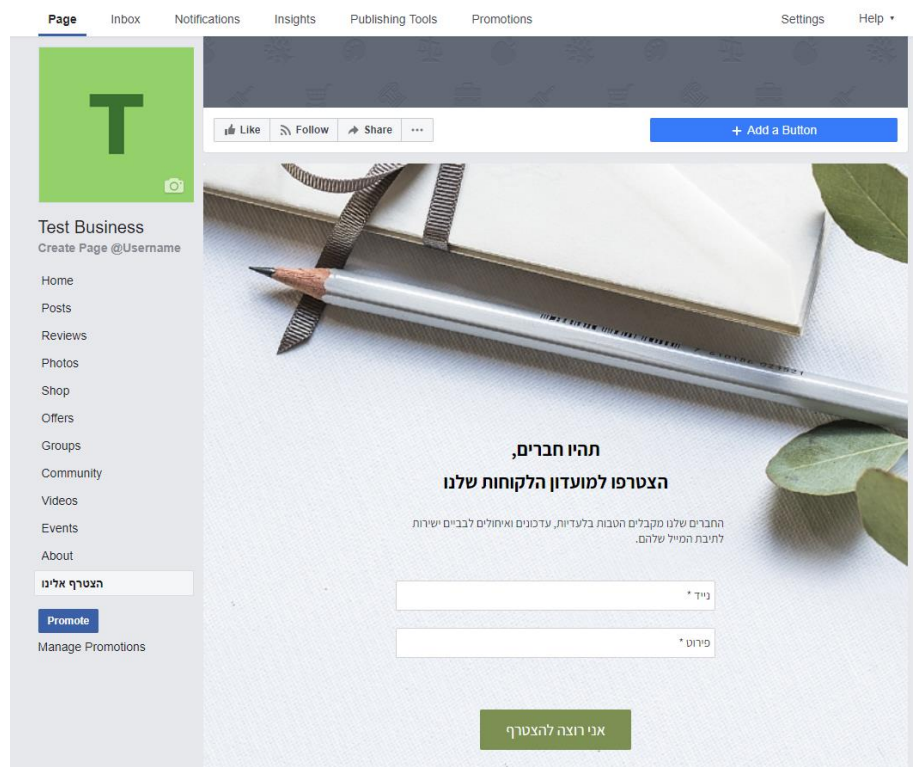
Page Inbox Notifications Insights Publishing Tools Promotions Settings Help ▾

T

Test Business
Create Page @Username

Home
Posts
Reviews
Photos
Shop
Offers
Groups
Community
Videos
Events
About
הצטרף אלינו

Promote
Manage Promotions

Like Follow Share ···

+ Add a Button

תהיו חברים,
הצטרפו למועדון הלקוחות שלנו

החברים שלנו מקבלים הטבות בלעדיות, עדכונים ואיחולים לבביים ישירות לתיבת המייל שלהם.

נייד *

פירוט *

אני רוצה להצטרף